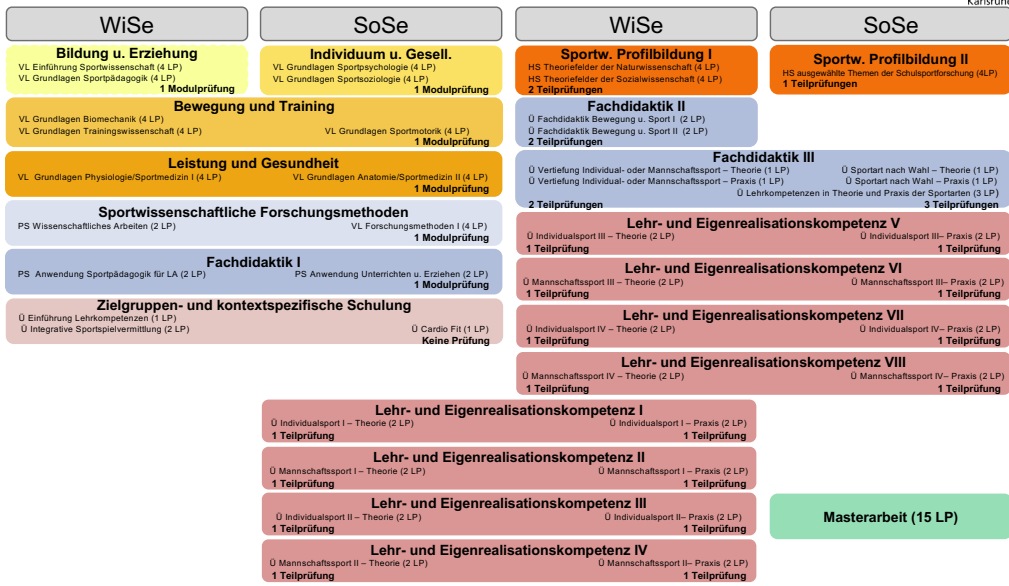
Karlsruhe

WiSe

SoSe

WiSe

SoSe

Bildung u. Erziehung
VL Einführung Sportwissenschaft (4 LP)
VL Grundlagen Sportpädagogik (4 LP)
1 Modulprüfung

Individuum u. Gesell.
VL Grundlagen Sportpsychologie (4 LP)
VL Grundlagen Sportsoziologie (4 LP)
1 Modulprüfung

Sportw. Profilbildung I
HS Theoriefelder der Naturwissenschaft (4 LP)
HS Theoriefelder der Sozialwissenschaft (4 LP)
2 Teilprüfungen

Sportw. Profilbildung II
HS ausgewählte Themen der Schulsportforschung (4LP)
1 Teilprüfungen

Bewegung und Training
VL Grundlagen Biomechanik (4 LP)
VL Grundlagen Trainingswissenschaft (4 LP)
VL Grundlagen Sportmotorik (4 LP)
1 Modulprüfung

Fachdidaktik II
Ü Fachdidaktik Bewegung u. Sport I (2 LP)
Ü Fachdidaktik Bewegung u. Sport II (2 LP)
2 Teilprüfungen

Leistung und Gesundheit
VL Grundlagen Physiologie/Sportmedizin I (4 LP)
VL Grundlagen Anatomie/Sportmedizin II (4 LP)
1 Modulprüfung

Fachdidaktik III
Ü Vertiefung Individual- oder Mannschaftssport – Theorie (1 LP)
Ü Vertiefung Individual- oder Mannschaftssport – Praxis (1 LP)
Ü Sportart nach Wahl – Theorie (1 LP)
Ü Sportart nach Wahl – Praxis (1 LP)
Ü Lehrkompetenzen in Theorie und Praxis der Sportarten (3 LP)
2 Teilprüfungen
3 Teilprüfungen

Sportwissenschaftliche Forschungsmethoden
PS Wissenschaftliches Arbeiten (2 LP)
VL Forschungsmethoden I (4 LP)
1 Modulprüfung

Lehr- und Eigenrealisationskompetenz V
Ü Individualsport III – Theorie (2 LP)
1 Teilprüfung
Ü Individualsport III– Praxis (2 LP)
1 Teilprüfung

Fachdidaktik I
PS Anwendung Sportpädagogik für LA (2 LP)
PS Anwendung Unterrichten u. Erziehen (2 LP)
1 Modulprüfung

Lehr- und Eigenrealisationskompetenz VI
Ü Mannschaftssport III – Theorie (2 LP)
1 Teilprüfung
Ü Mannschaftssport III– Praxis (2 LP)
1 Teilprüfung

Zielgruppen- und kontextspezifische Schulung
Ü Einführung Lehrkompetenzen (1 LP)
Ü Integrative Sportspielvermittlung (2 LP)
Ü Cardio Fit (1 LP)
Keine Prüfung

Lehr- und Eigenrealisationskompetenz VII
Ü Individualsport IV – Theorie (2 LP)
1 Teilprüfung
Ü Individualsport IV– Praxis (2 LP)
1 Teilprüfung

Lehr- und Eigenrealisationskompetenz VIII
Ü Mannschaftssport IV – Theorie (2 LP)
1 Teilprüfung
Ü Mannschaftssport IV– Praxis (2 LP)
1 Teilprüfung

Lehr- und Eigenrealisationskompetenz I
Ü Individualsport I – Theorie (2 LP)
1 Teilprüfung
Ü Individualsport I – Praxis (2 LP)
1 Teilprüfung

Lehr- und Eigenrealisationskompetenz II
Ü Mannschaftssport I – Theorie (2 LP)
1 Teilprüfung
Ü Mannschaftssport I – Praxis (2 LP)
1 Teilprüfung

Lehr- und Eigenrealisationskompetenz III
Ü Individualsport II – Theorie (2 LP)
1 Teilprüfung
Ü Individualsport II– Praxis (2 LP)
1 Teilprüfung

Masterarbeit (15 LP)

Lehr- und Eigenrealisationskompetenz IV
Ü Mannschaftssport II – Theorie (2 LP)
1 Teilprüfung
Ü Mannschaftssport II– Praxis (2 LP)
1 Teilprüfung